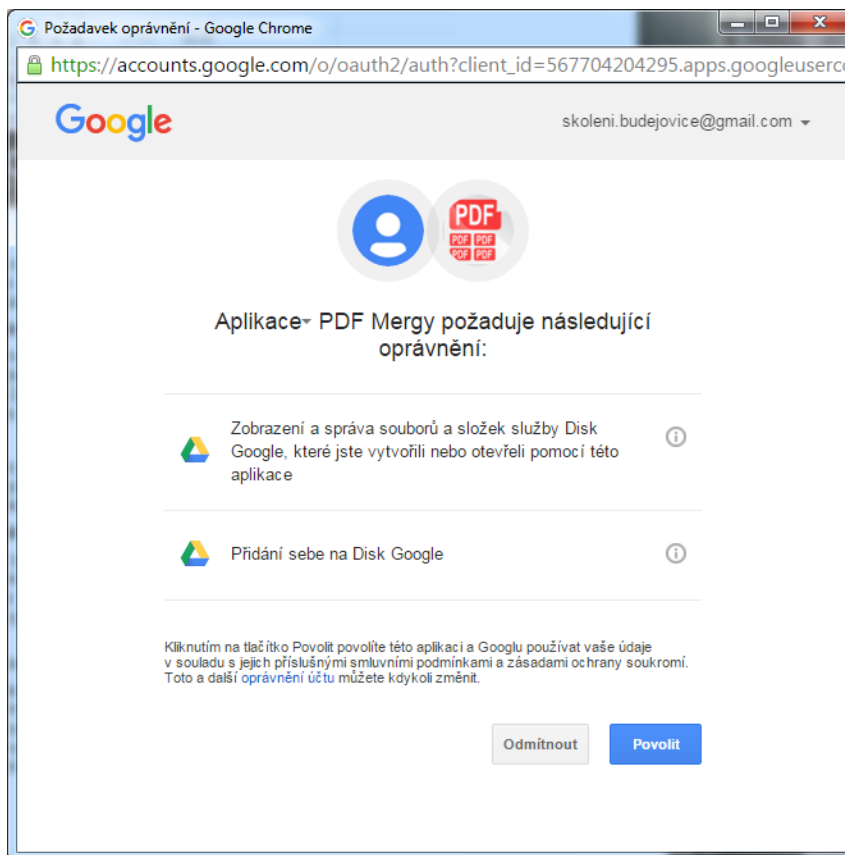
Požadavek oprávnění - Google Chrome

https://accounts.google.com/o/oauth2/auth?client_id=567704204295.apps.googleuserc

Google

skoleni.budejovice@gmail.com

PDF
PDF PDF
PDF PDF

Aplikace PDF Mergy požaduje následující oprávnění:

Zobrazení a správa souborů a složek služby Disk Google, které jste vytvořili nebo otevřeli pomocí této aplikace

Přidání sebe na Disk Google

Kliknutím na tlačítko Povolit povolíte této aplikaci a Googlu používat vaše údaje v souladu s jejich příslušnými smluvními podmínkami a zásadami ochrany soukromí. Toto a další oprávnění účtu můžete kdykoli změnit.

Odmítnout

Povolit